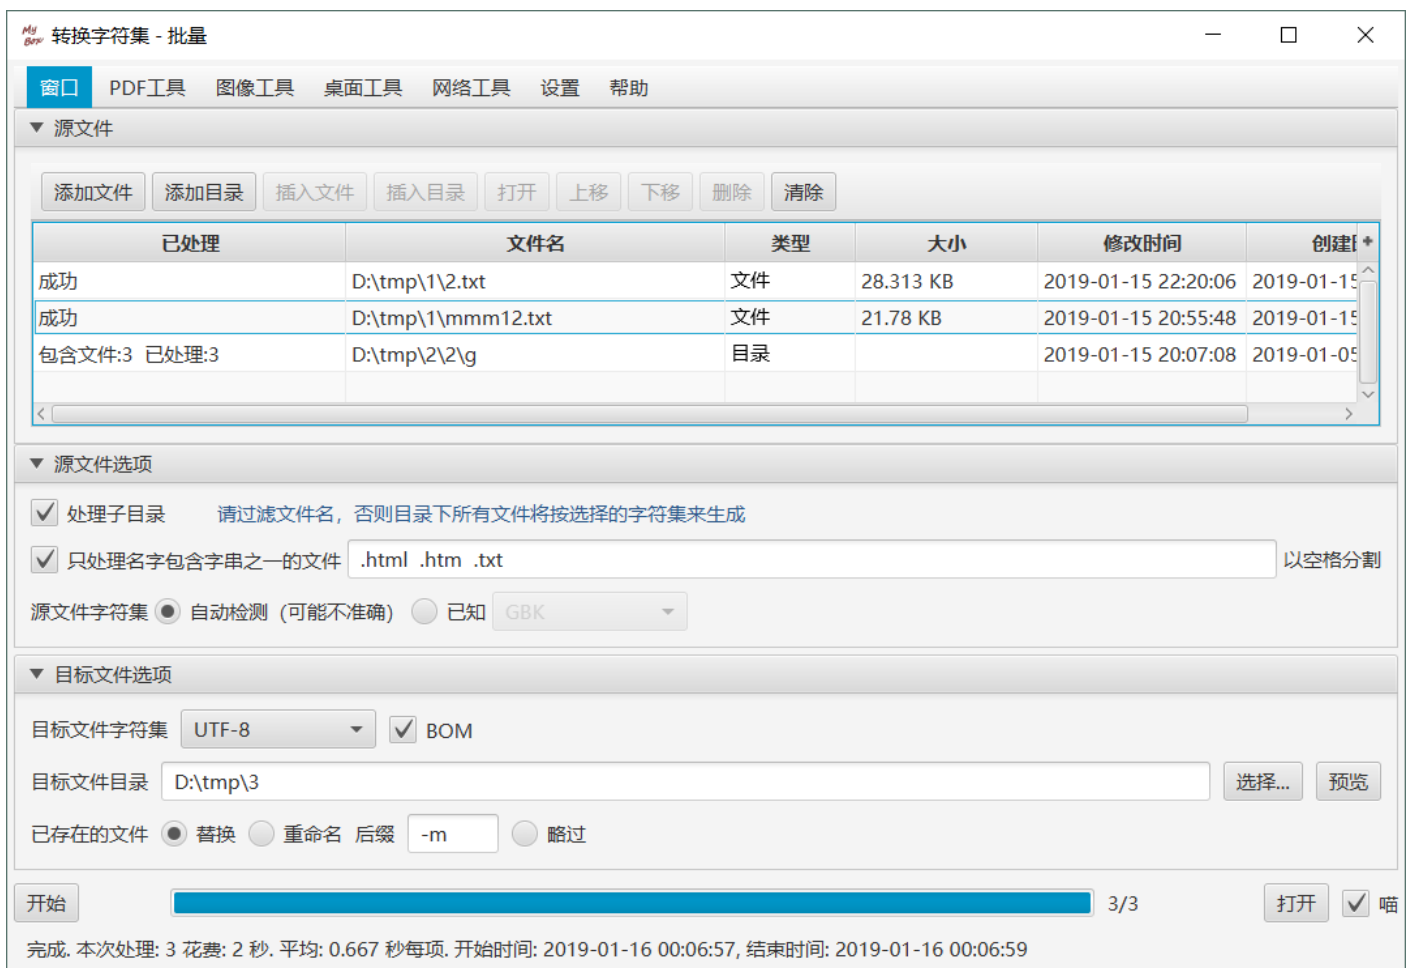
My Box 转换字符集 - 批量

窗口 PDF工具 图像工具 桌面工具 网络工具 设置 帮助

源文件

添加文件 添加目录 插入文件 插入目录 打开 上移 下移 删除 清除

| 已处理 | 文件名 | 类型 | 大小 | 修改时间 | 创建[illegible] |
|---|---|---|---|---|---|
| 成功 | D:\tmp\1\2.txt | 文件 | 28.313 KB | 2019-01-15 22:20:06 | 2019-01-1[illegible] |
| 成功 | D:\tmp\1\mmm12.txt | 文件 | 21.78 KB | 2019-01-15 20:55:48 | 2019-01-1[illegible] |
| 包含文件:3 已处理:3 | D:\tmp\2\2\g | 目录 | | 2019-01-15 20:07:08 | 2019-01-0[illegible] |

源文件选项

处理子目录 请过滤文件名，否则目录下所有文件将按选择的字符集来生成

只处理名字包含字串之一的文件 .html .htm .txt 以空格分割

源文件字符集 自动检测（可能不准确） 已知 GBK

目标文件选项

目标文件字符集 UTF-8 BOM

目标文件目录 D:\tmp\3 选择... 预览

已存在的文件 替换 重命名 后缀 -m 略过

开始 3/3 打开 喵

完成. 本次处理: 3 花费: 2 秒. 平均: 0.667 秒每项. 开始时间: 2019-01-16 00:06:57, 结束时间: 2019-01-16 00:06:59